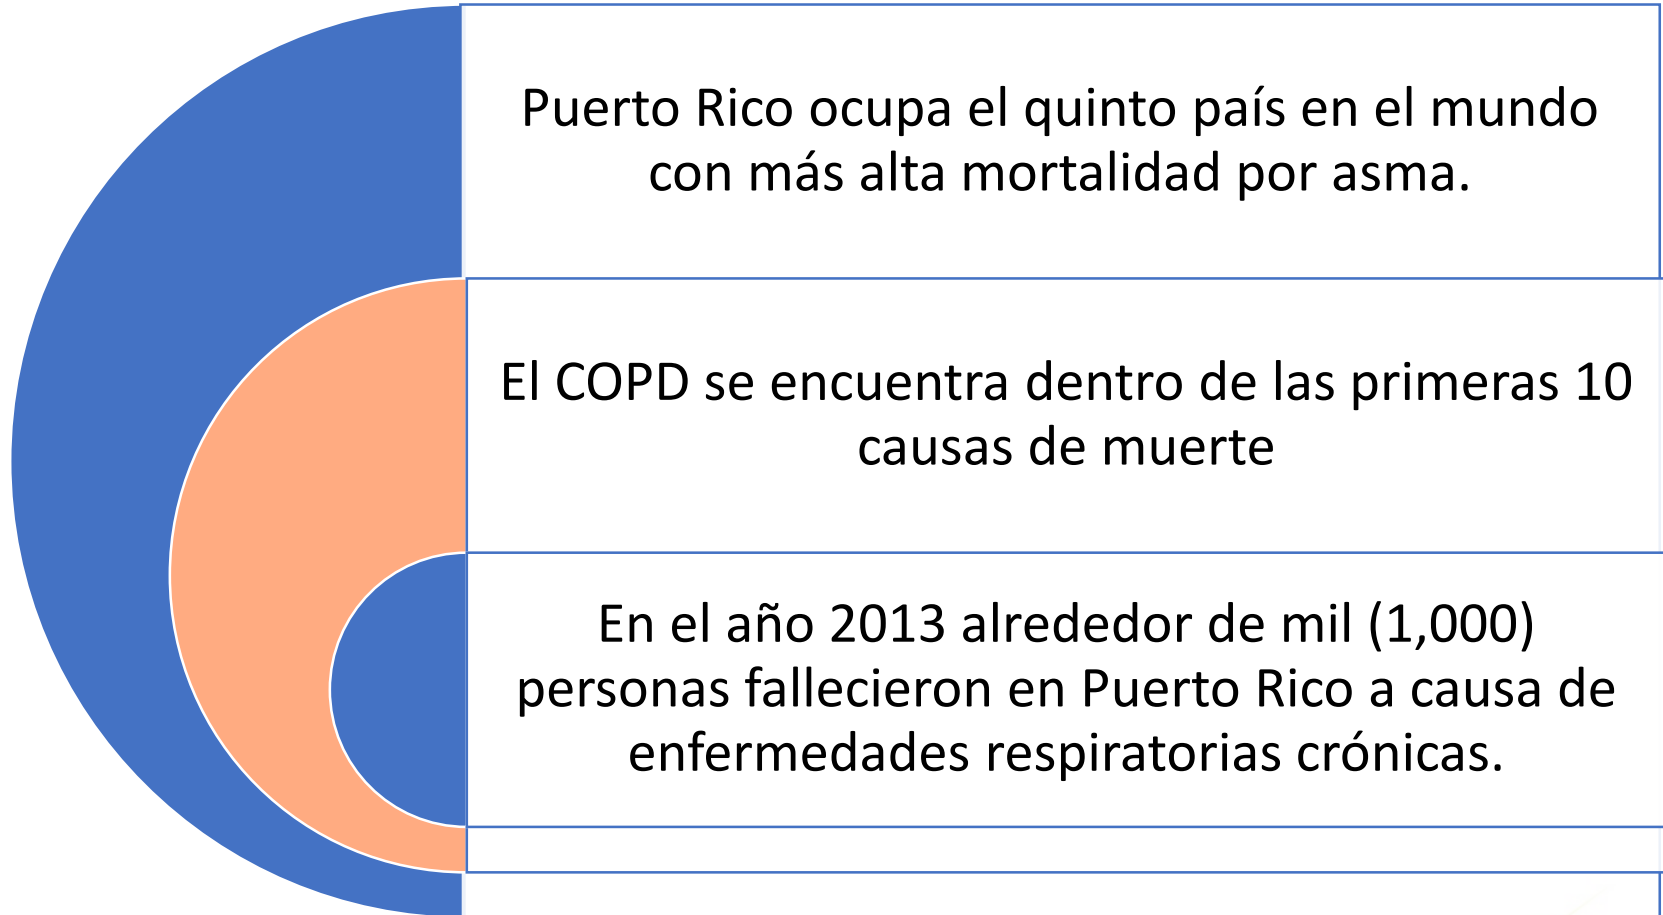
Puerto Rico ocupa el quinto país en el mundo con más alta mortalidad por asma.

El COPD se encuentra dentro de las primeras 10 causas de muerte

En el año 2013 alrededor de mil (1,000) personas fallecieron en Puerto Rico a causa de enfermedades respiratorias crónicas.